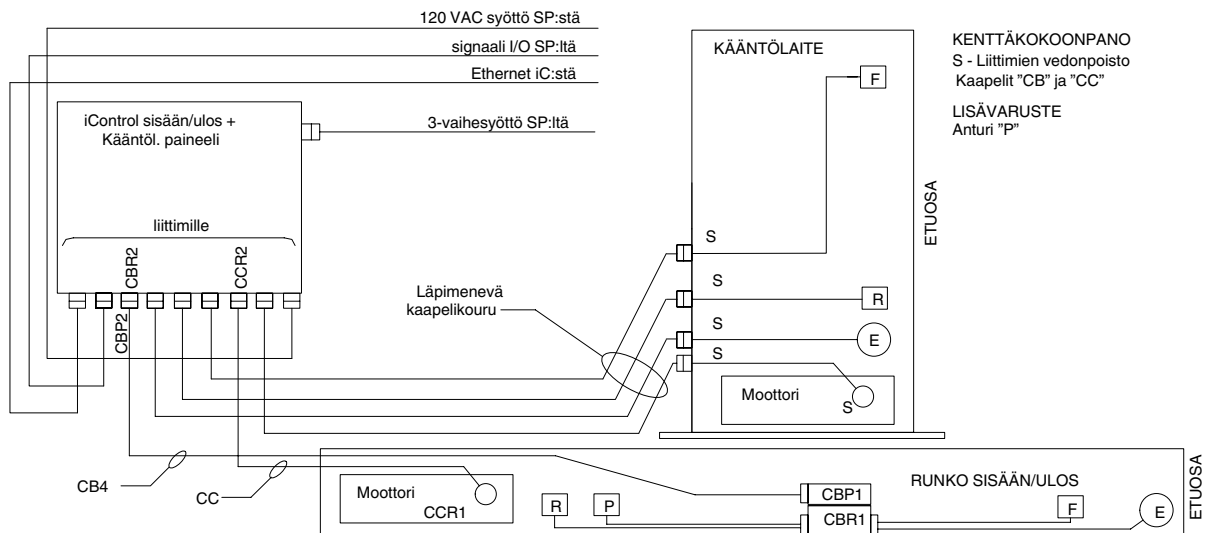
120 VAC syöttö SP:stä
signaali I/O SP:ltä
Ethernet iC:stä

iControl sisään/ulos +
Kääntöl. paineeli

3-vaihesyöttö SP:ltä

liittimille

CBR2
CCR2
CBP2

KÄÄNTÖLAITE

F

KENTTÄKOKOONPANO
S - Liittimien vedonpoisto
Kaapelit "CB" ja "CC"

LISÄVARUSTE
Anturi "P"

ETUOSA

S
S
R
S
E
S

Läpimenevä
kaapelikouru

Moottori
S

CB4
CC

Moottori
CCR1

R
P
CBP1
CBR1

RUNKO SISÄÄN/ULOS

F
E

ETUOSA